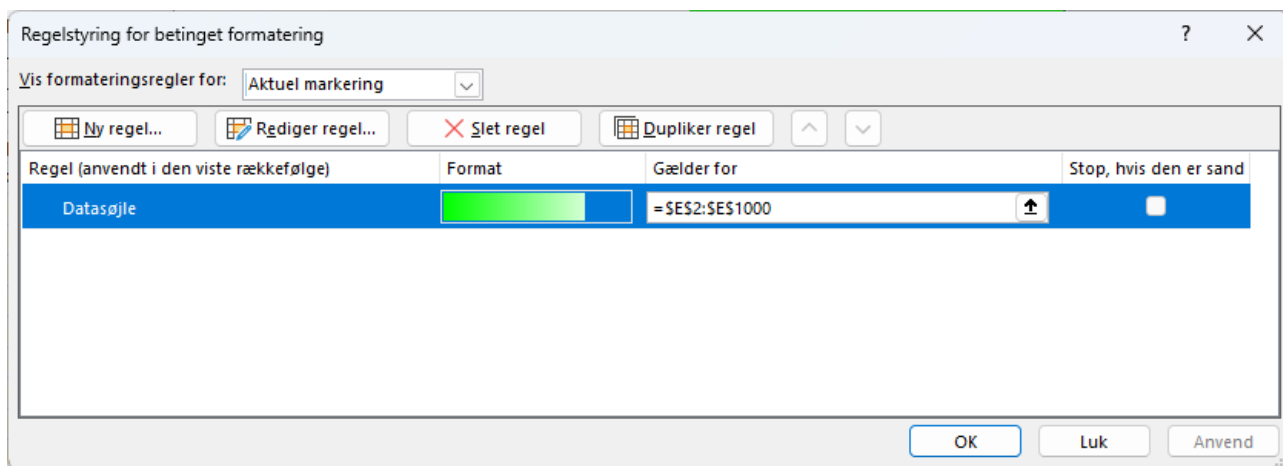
Regelstyring for betinget formatering

?

Vis formateringsregler for: Aktuel markering

Ny regel... Rediger regel... Slet regel Dupliker regel

| Regel (anvendt i den viste rækkefølge) | Format | Gælder for | Stop, hvis den er sand |
|---|---|---|---|
| Datasøjle | | =$E$2:$E$1000 | |

OK Luk Anvend